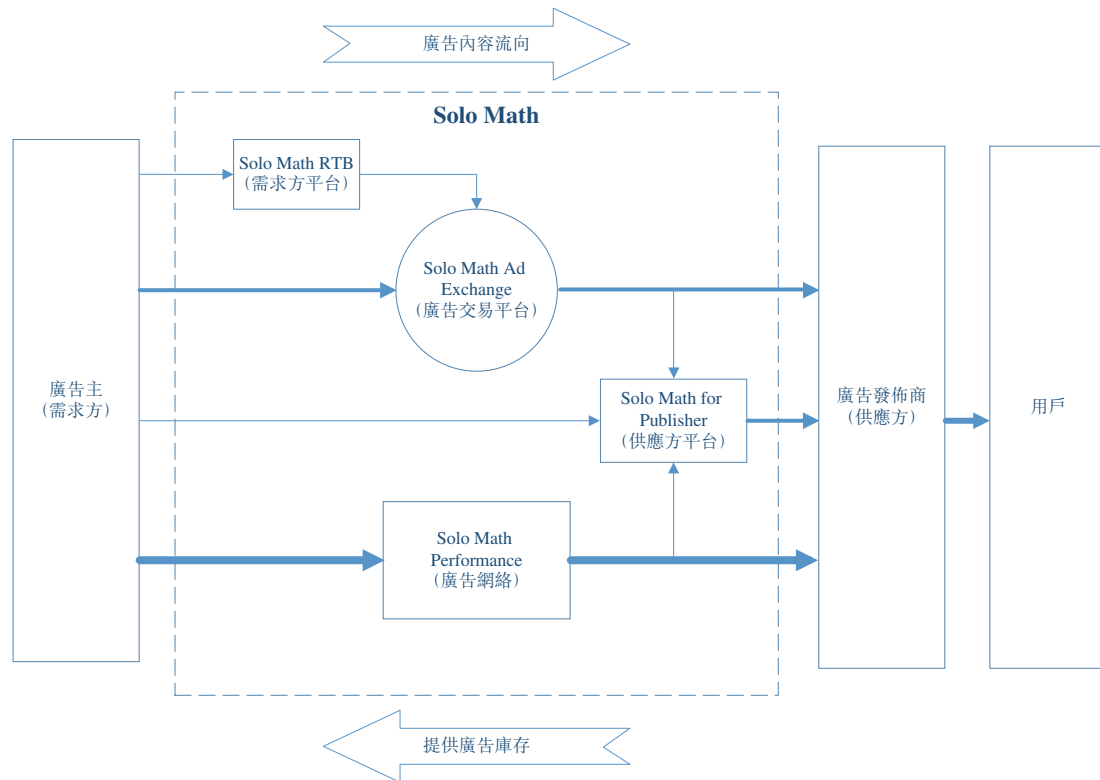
廣告內容流向

Solo Math

廣告主
(需求方)

Solo Math RTB
(需求方平台)

Solo Math Ad Exchange
(廣告交易平台)

Solo Math for Publisher
(供應方平台)

Solo Math Performance
(廣告網絡)

廣告發佈商
(供應方)

用戶

提供廣告庫存